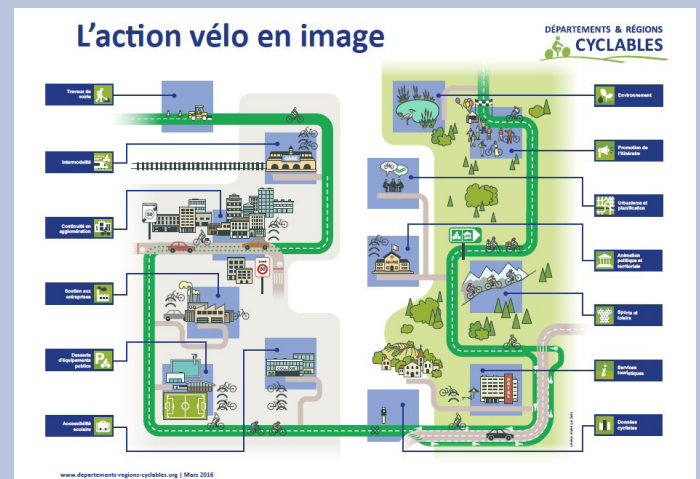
L'action vélo en image

DÉPARTEMENTS & RÉGIONS CYCLABLES

Travaux de voirie

Intermodalité

Continuité en agglomération

Soutien aux entreprises

Desserte d'équipements publics

Accessibilité sociale

Environnement

Promotion de l'itinéraire

Urbanisme et planification

Animation politique et territoriale

Sports et loisirs

Services touristiques

Données cyclistes

30

ZONE 30

COLLÈGE

www.departements-regions-cyclables.org | Mars 2016